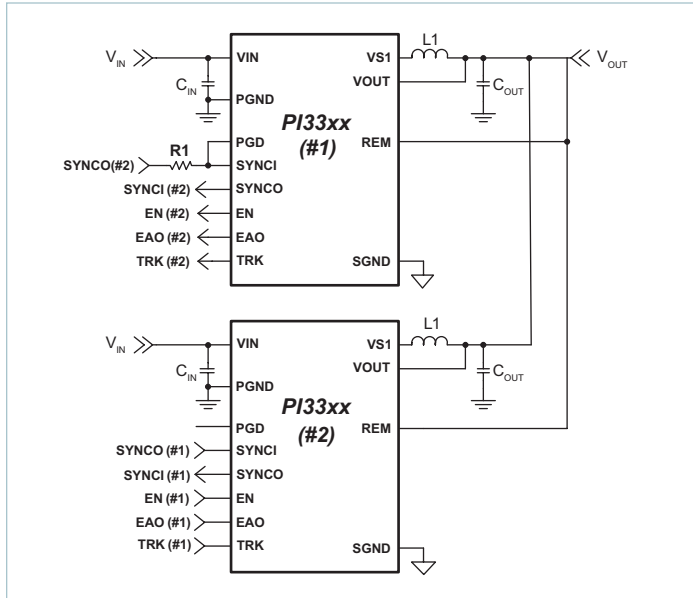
$V_{IN}$
VIN
$C_{IN}$
PGND
PGD
R1
SYNCO(#2)
SYNCI
SYNCI (#2)
SYNCO
EN (#2)
EN
EAO (#2)
EAO
TRK (#2)
TRK
PI33xx
(#1)
VS1
L1
VOUT
$C_{OUT}$
$V_{OUT}$
REM
SGND

$V_{IN}$
VIN
$C_{IN}$
PGND
PGD
SYNCO (#1)
SYNCI
SYNCI (#1)
SYNCO
EN (#1)
EN
EAO (#1)
EAO
TRK (#1)
TRK
PI33xx
(#2)
VS1
L1
VOUT
$C_{OUT}$
REM
SGND